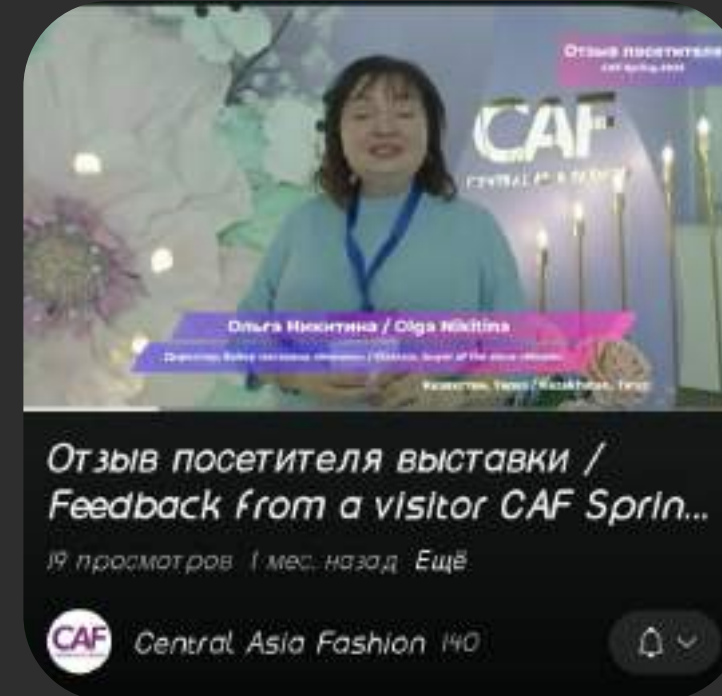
Отзыв посетителя
CAF Spring 2024

CAF
CENTRAL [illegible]

Ольга Никитина / Olga Nikitina
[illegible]
Казахстан, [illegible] / Kazakhstan, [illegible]

Отзыв посетителя выставки / Feedback from a visitor CAF Sprin...
19 просмотров 1 мес. назад Ещё

CAF
Central Asia Fashion 140